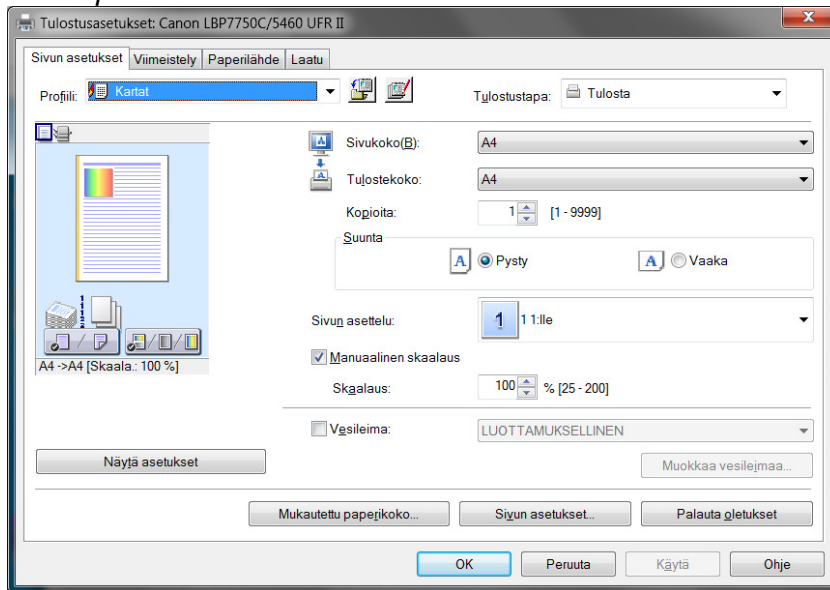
Tulostusasetukset: Canon LBP7750C/5460 UFR II

Sivun asetukset | Viimeistely | Paperilähde | Laatu

Profiili: Kartat

Tulostustapa: Tulosta

Sivukoko(B): A4

Tulostekoko: A4

Kopioita: 1 [1 - 9999]

Suunta

Pysty

Vaaka

Sivun asettelu: 1 1:lle

Manuaalinen skaalaus

Skaalaus: 100 % [25 - 200]

Vesileima: LUOTTAMUKSELLINEN

Muokkaa vesileimaa...

A4 ->A4 [Skaala.: 100 %]

Näytä asetukset

Mukautettu paperikoko...

Sivun asetukset...

Palauta oletukset

OK

Peruuta

Käytä

Ohje